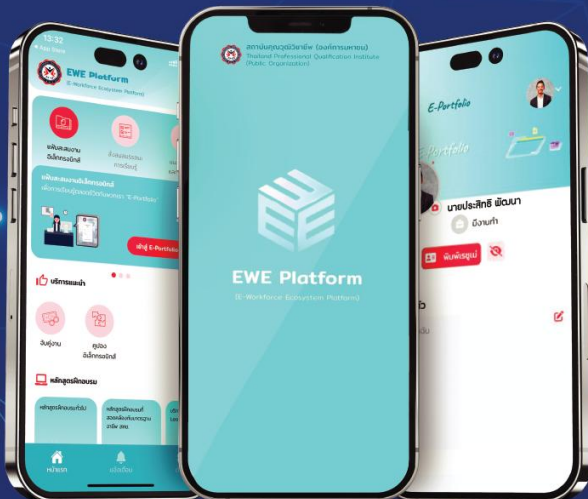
13:32
◂ App Store

EWE Platform
(E-Workforce Ecosystem Platform)

แฟ้มสะสมงาน อิเล็กทรอนิกส์

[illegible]

แฟ้มสะสมงานอิเล็กทรอนิกส์
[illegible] "E-Portfolio"

เข้าสู่ E-Portfolio

บริการแนะนำ

ค้นหางาน

คูปอง อิเล็กทรอนิกส์

หลักสูตรฝึกอบรม

หน้าแรก

แจ้งเตือน

สถาบันคุณวุฒิวิชาชีพ (องค์การมหาชน)
Thailand Professional Qualification Institute (Public Organization)

EWE

EWE Platform
(E-Workforce Ecosystem Platform)

E-Portfolio

นายประสิทธิ พัฒนา

มีงานทำ

พิมพ์เรซูเม่